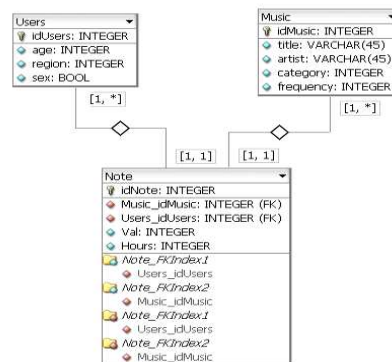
Users
idUsers: INTEGER
age: INTEGER
region: INTEGER
sex: BOOL

Music
idMusic: INTEGER
title: VARCHAR(45)
artist: VARCHAR(45)
category: INTEGER
frequency: INTEGER

[1, *]

[1, *]

[1, 1]

[1, 1]

Note
idNote: INTEGER
Music_idMusic: INTEGER (FK)
Users_idUsers: INTEGER (FK)
Val: INTEGER
Hours: INTEGER
Note_FKIndex1
Users_idUsers
Note_FKIndex2
Music_idMusic
Note_FKIndex1
Users_idUsers
Note_FKIndex2
Music_idMusic